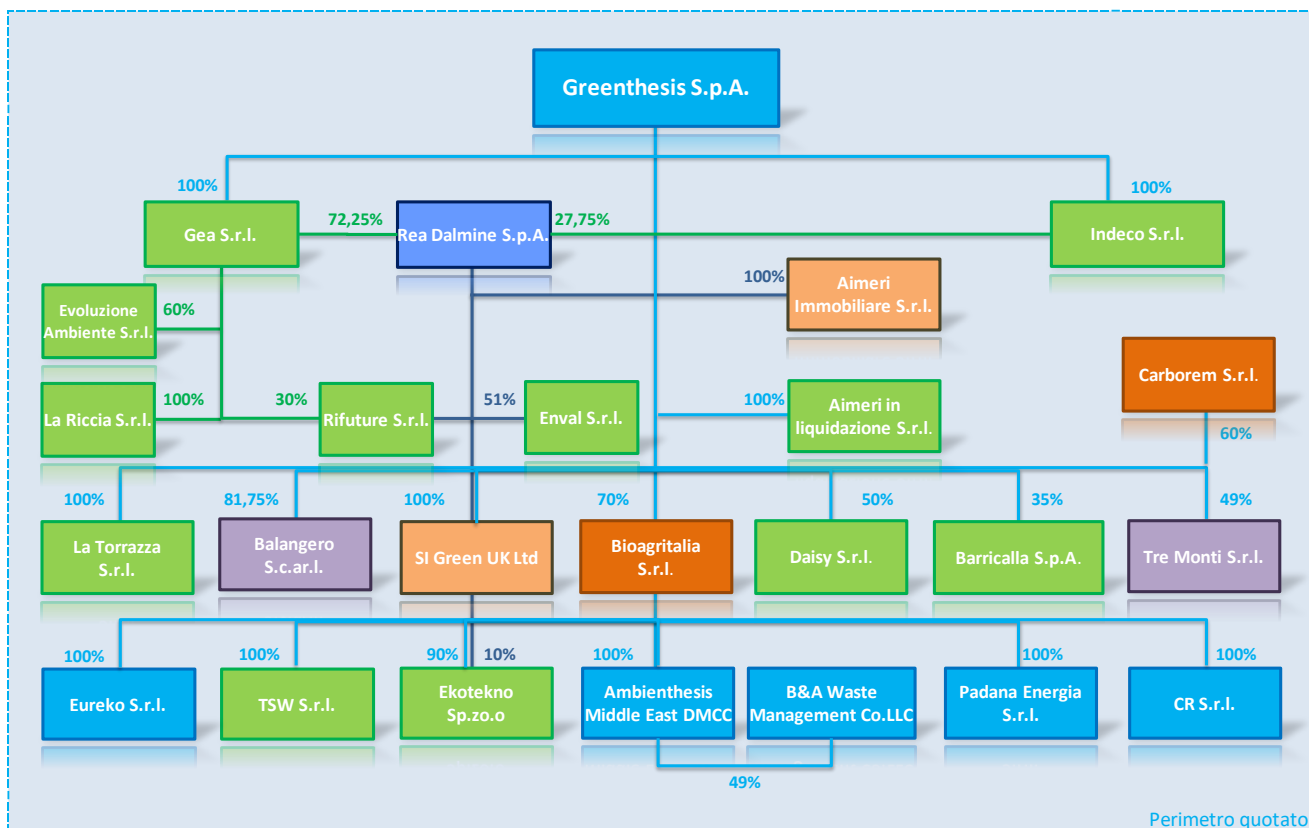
Greenthesis S.p.A.

100%

100%

Gea S.r.l.

72,25%

Rea Dalmine S.p.A.

27,75%

Indeco S.r.l.

100%

Aimeri Immobiliare S.r.l.

Evoluzione Ambiente S.r.l.

60%

Carborem S.r.l.

La Riccia S.r.l.

100%

30%

Rifuture S.r.l.

51%

Enval S.r.l.

100%

Aimeri in liquidazione S.r.l.

60%

100%

81,75%

100%

70%

50%

35%

49%

La Torrazza S.r.l.

Balangero S.c.ar.l.

SI Green UK Ltd

Bioagritalia S.r.l.

Daisy S.r.l.

Barricalla S.p.A.

Tre Monti S.r.l.

100%

100%

90%

10%

100%

100%

100%

Eureko S.r.l.

TSW S.r.l.

Ekotekno Sp.zo.o

Ambienthesis Middle East DMCC

B&A Waste Management Co.LLC

Padana Energia S.r.l.

CR S.r.l.

49%

Perimetro quotato